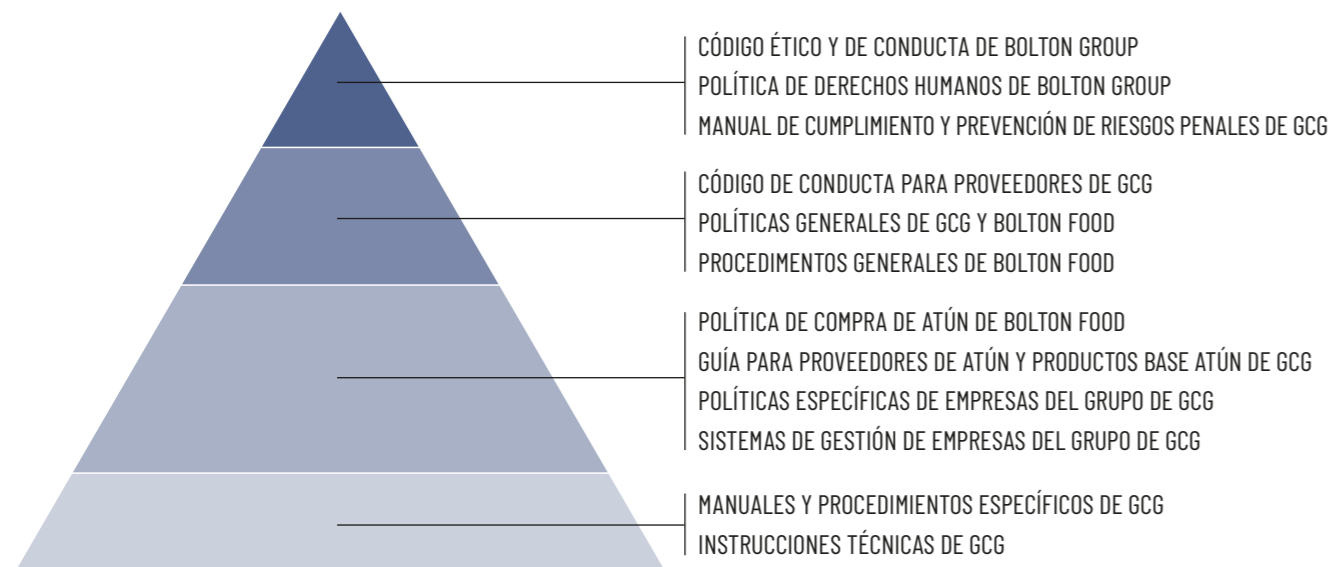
CÓDIGO ÉTICO Y DE CONDUCTA DE BOLTON GROUP
POLÍTICA DE DERECHOS HUMANOS DE BOLTON GROUP
MANUAL DE CUMPLIMIENTO Y PREVENCIÓN DE RIESGOS PENALES DE GCG

CÓDIGO DE CONDUCTA PARA PROVEEDORES DE GCG
POLÍTICAS GENERALES DE GCG Y BOLTON FOOD
PROCEDIMIENTOS GENERALES DE BOLTON FOOD

POLÍTICA DE COMPRA DE ATÚN DE BOLTON FOOD
GUÍA PARA PROVEEDORES DE ATÚN Y PRODUCTOS BASE ATÚN DE GCG
POLÍTICAS ESPECÍFICAS DE EMPRESAS DEL GRUPO DE GCG
SISTEMAS DE GESTIÓN DE EMPRESAS DEL GRUPO DE GCG

MANUALES Y PROCEDIMIENTOS ESPECÍFICOS DE GCG
INSTRUCCIONES TÉCNICAS DE GCG